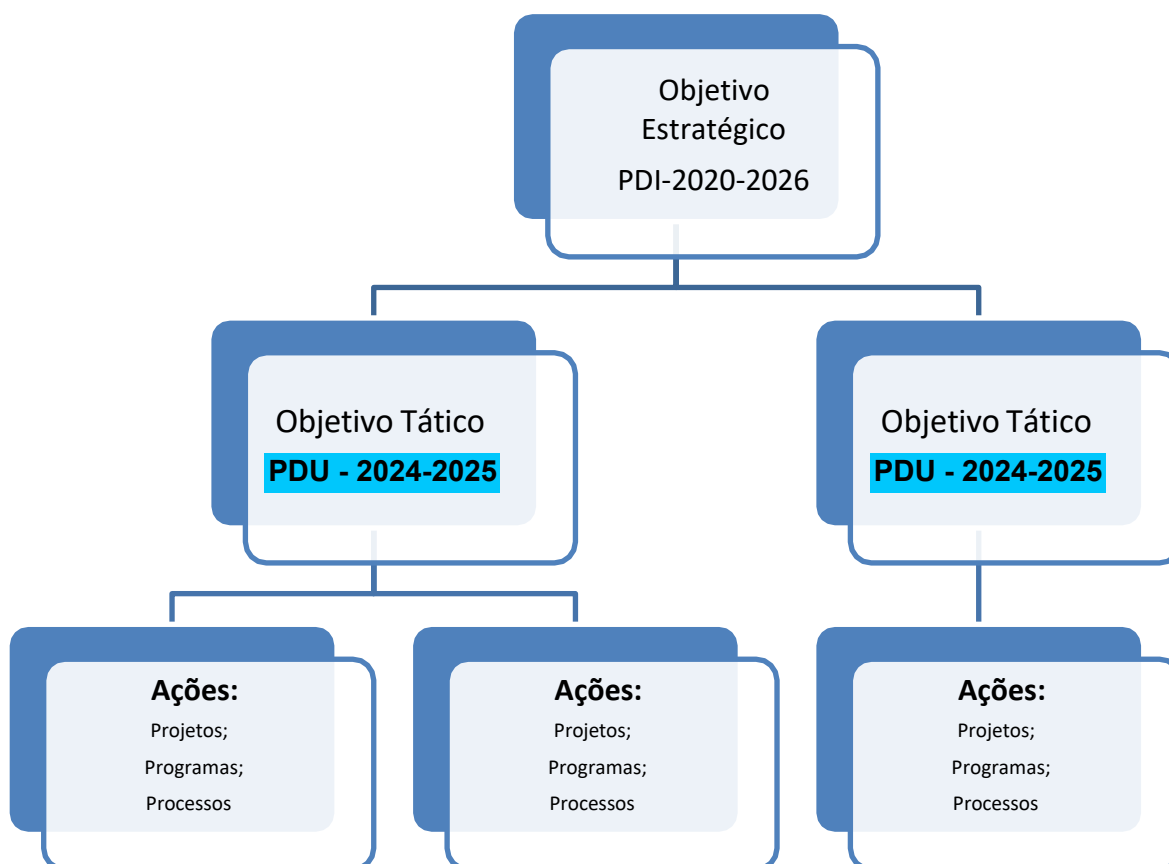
Objetivo Estratégico
PDI-2020-2026

Objetivo Tático
PDU - 2024-2025

Objetivo Tático
PDU - 2024-2025

Ações:
Projetos;
Programas;
Processos

Ações:
Projetos;
Programas;
Processos

Ações:
Projetos;
Programas;
Processos